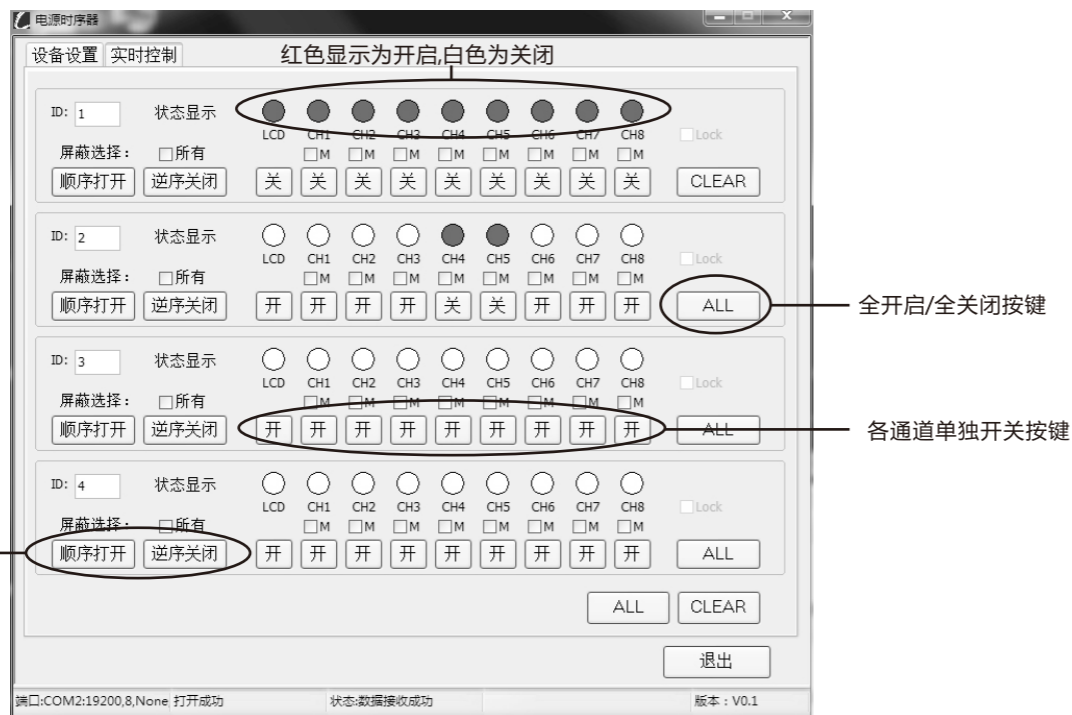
电源时序器

设备设置 实时控制

红色显示为开启,白色为关闭

ID: 1 状态显示
LCD CH1 CH2 CH3 CH4 CH5 CH6 CH7 CH8 Lock
屏蔽选择: □所有 □M □M □M □M □M □M □M □M
顺序打开 逆序关闭 关 关 关 关 关 关 关 关 关 CLEAR

ID: 2 状态显示
LCD CH1 CH2 CH3 CH4 CH5 CH6 CH7 CH8 Lock
屏蔽选择: □所有 □M □M □M □M □M □M □M □M
顺序打开 逆序关闭 开 开 开 开 关 关 开 开 开 ALL

全开启/全关闭按键

ID: 3 状态显示
LCD CH1 CH2 CH3 CH4 CH5 CH6 CH7 CH8 Lock
屏蔽选择: □所有 □M □M □M □M □M □M □M □M
顺序打开 逆序关闭 开 开 开 开 开 开 开 开 开 ALL

各通道单独开关按键

ID: 4 状态显示
LCD CH1 CH2 CH3 CH4 CH5 CH6 CH7 CH8 Lock
屏蔽选择: □所有 □M □M □M □M □M □M □M □M
顺序打开 逆序关闭 开 开 开 开 开 开 开 开 开 ALL

ALL CLEAR

退出

端口:COM2:19200,8,None 打开成功 状态:数据接收成功 版本: V0.1